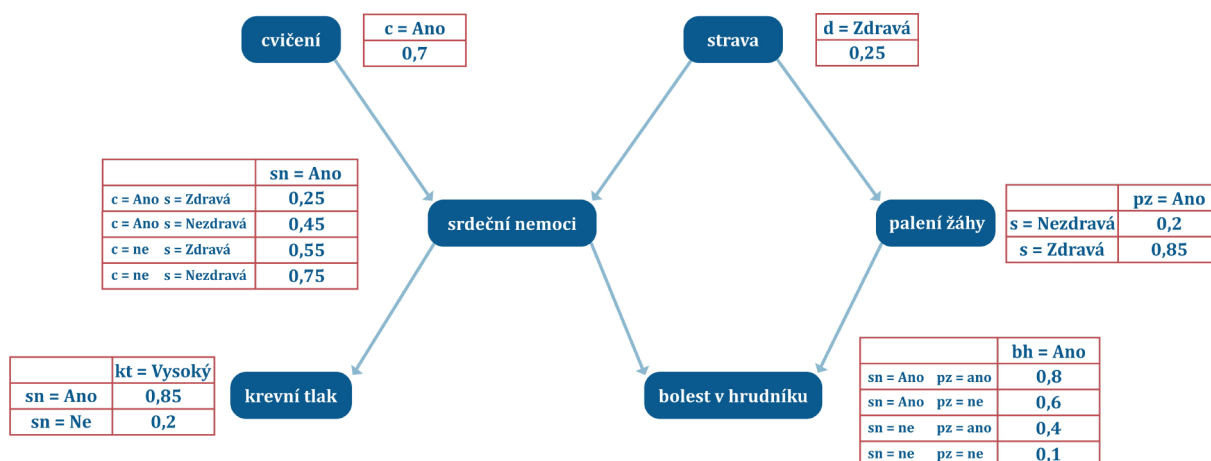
cvičení

| c = Ano |
|---|
| 0,7 |

strava

| d = Zdravá |
|---|
| 0,25 |

| | sn = Ano |
|---|---|
| c = Ano s = Zdravá | 0,25 |
| c = Ano s = Nezdravá | 0,45 |
| c = ne s = Zdravá | 0,55 |
| c = ne s = Nezdravá | 0,75 |

srdeční nemoci

palení žáhy

| | pz = Ano |
|---|---|
| s = Nezdravá | 0,2 |
| s = Zdravá | 0,85 |

| | kt = Vysoký |
|---|---|
| sn = Ano | 0,85 |
| sn = Ne | 0,2 |

krevní tlak

bolest v hrudníku

| | bh = Ano |
|---|---|
| sn = Ano pz = ano | 0,8 |
| sn = Ano pz = ne | 0,6 |
| sn = ne pz = ano | 0,4 |
| sn = ne pz = ne | 0,1 |